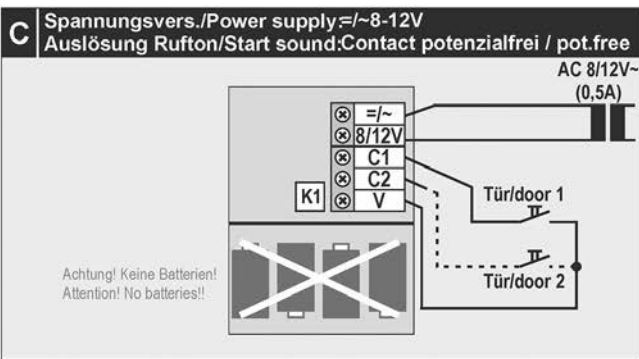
C Spannungsvers./Power supply:=/~8-12V
Auslösung Rufton/Start sound:Contact potenzialfrei / pot.free

AC 8/12V~
(0,5A)

=/~
8/12V
C1
C2
V
K1

Tür/door 1

Tür/door 2

Achtung! Keine Batterien!
Attention! No batteries!!